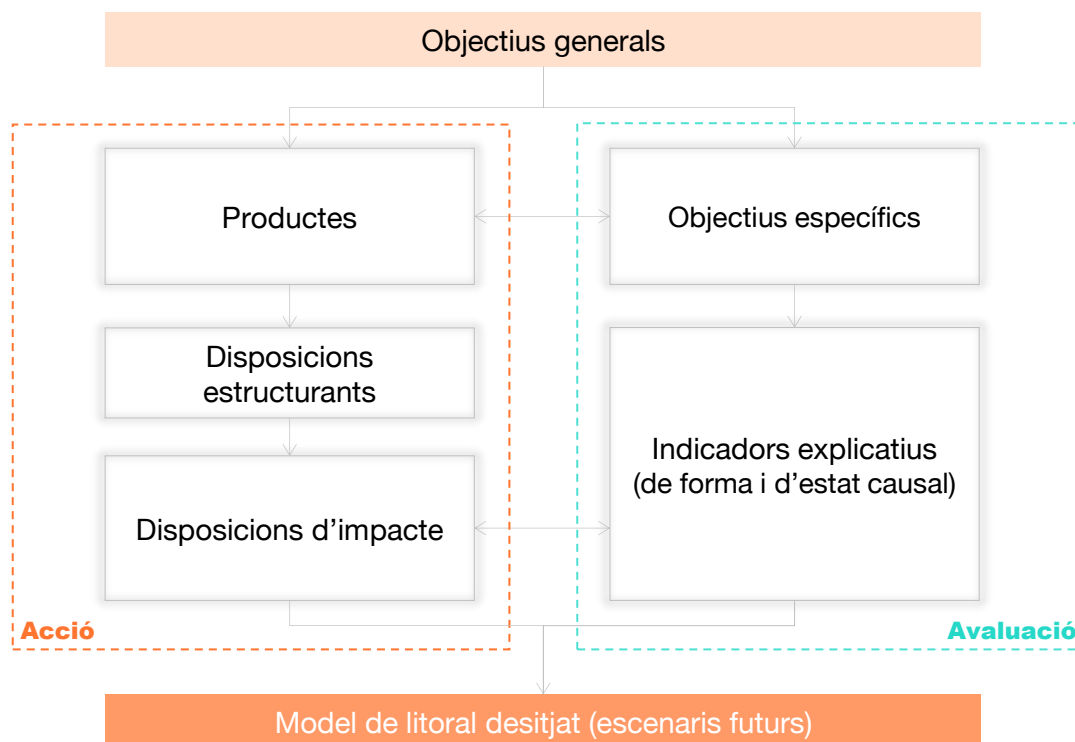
Objectius generals

Productes

Disposicions estructurants

Disposicions d’impacte

Acció

Objectius específics

Indicadors explicatius (de forma i d’estat causal)

Avaluació

Model de litoral desitjat (escenaris futurs)